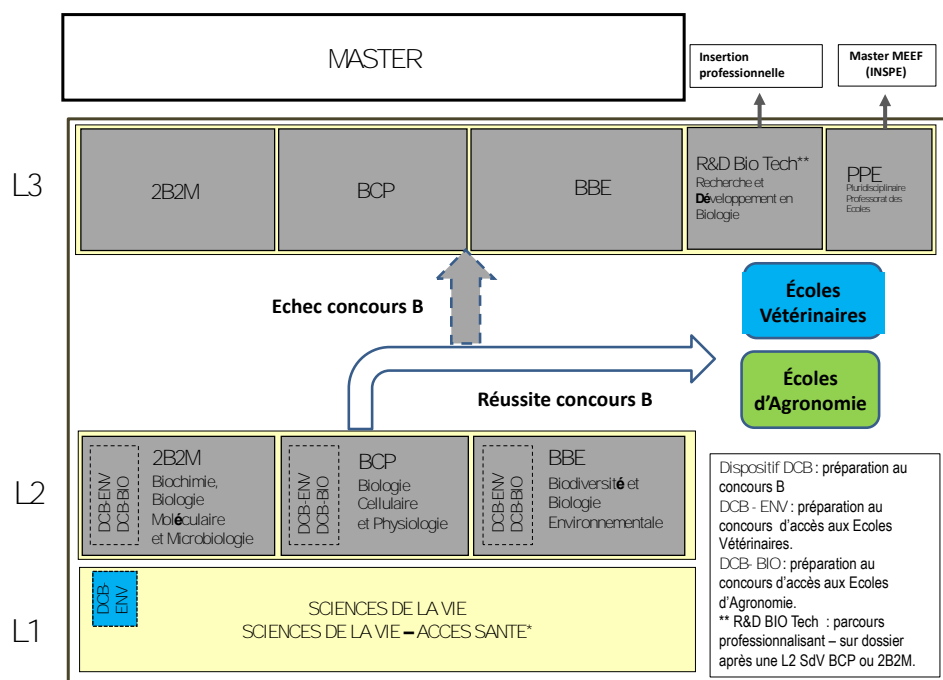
MASTER

Insertion professionnelle

Master MEEF (INSPE)

L3

2B2M

BCP

BBE

R&D Bio Tech** Recherche et Développement en Biologie

PPE Pluridisciplinaire Professorat des Ecoles

Echec concours B

Écoles Vétérinaires

Réussite concours B

Écoles d'Agronomie

L2

DCB-ENV DCB-BIO

2B2M Biochimie, Biologie Moléculaire et Microbiologie

DCB-ENV DCB-BIO

BCP Biologie Cellulaire et Physiologie

DCB-ENV DCB-BIO

BBE Biodiversité et Biologie Environnementale

Dispositif DCB : préparation au concours B
DCB - ENV : préparation au concours d'accès aux Ecoles Vétérinaires.
DCB- BIO : préparation au concours d'accès aux Ecoles d'Agronomie.
** R&D BIO Tech : parcours professionnalisant – sur dossier après une L2 SdV BCP ou 2B2M.

L1

DCB-ENV

SCIENCES DE LA VIE
SCIENCES DE LA VIE – ACCES SANTE*